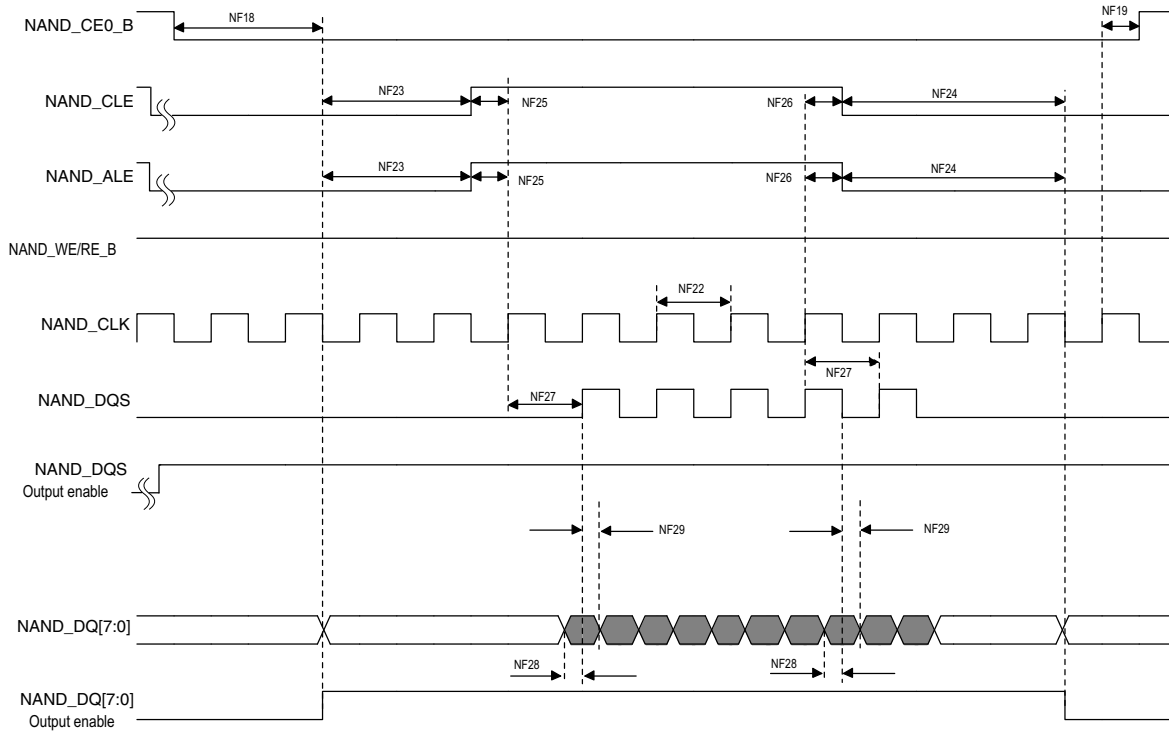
NAND_CE0_B
NF18
NF19
NAND_CLE
NF23
NF25
NF26
NF24
NAND_ALE
NF23
NF25
NF26
NF24
NAND_WE/RE_B
NF22
NAND_CLK
NF27
NAND_DQS
NF27
NAND_DQS
Output enable
NF29
NF29
NAND_DQ[7:0]
NF28
NF28
NAND_DQ[7:0]
Output enable